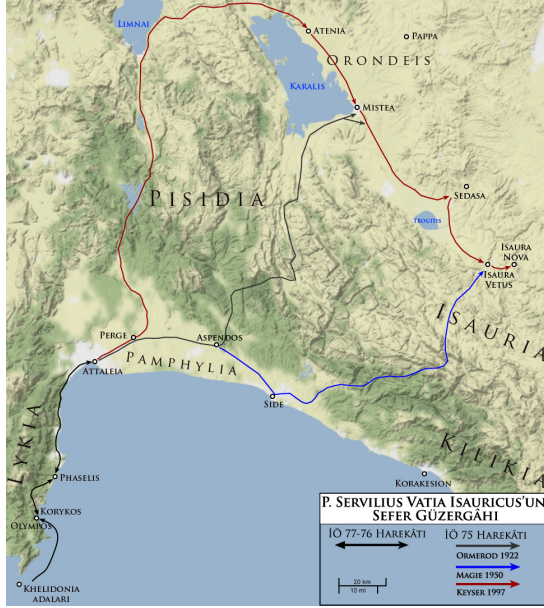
Limnai
Atenia
Pappa
Orondeis
Karalis
Mistea
Pisidia
Sedasa
Trogitis
Isaura Nova
Isaura Vetus
Isauria
Perge
Aspendos
Attaleia
Pamphylia
Side
Kilikia
Korakesion
Lykia
Phaselis
Korykos
Olympos
Khelidonia adaları

P. Servilius Vatia Isauricus'un Sefer Güzergâhı
İÖ 77-76 Harekâtı
İÖ 75 Harekâtı
Ormerod 1922
Magie 1950
Keyser 1997
20 km
10 mi